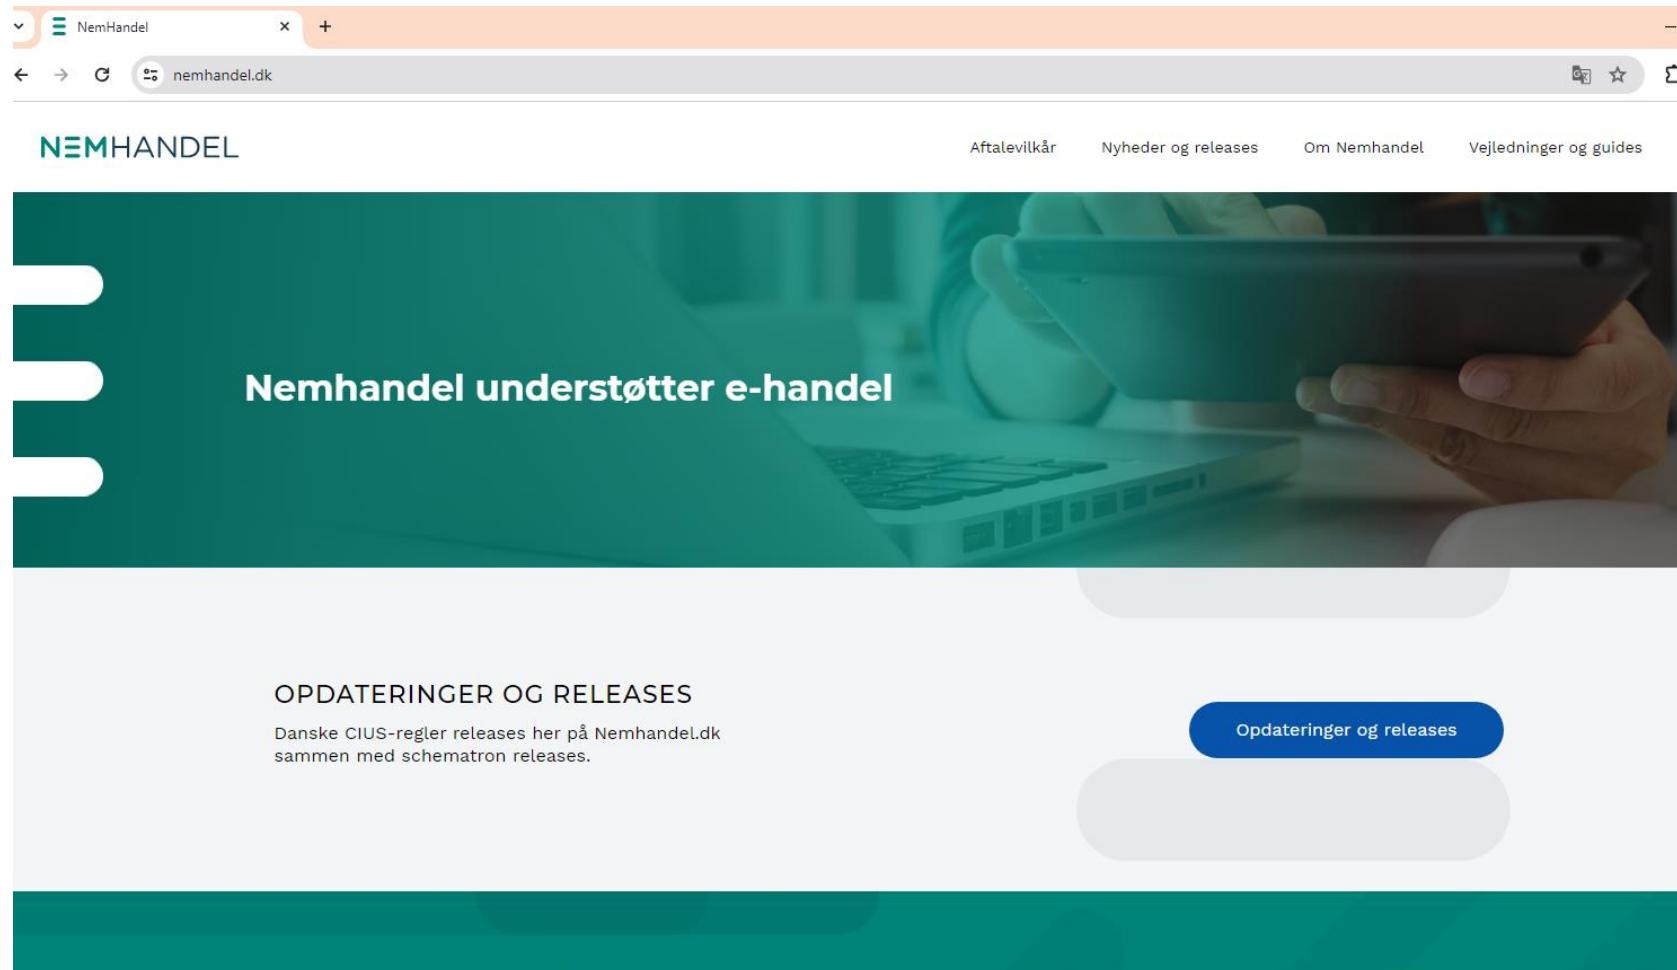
NemHandel

nemhandel.dk

NΞMHANDEL

Aftalevilkår Nyheder og releases Om Nemhandel Vejledninger og guides

Nemhandel understøtter e-handel

OPDATERINGER OG RELEASES

Danske CIUS-regler releases her på Nemhandel.dk sammen med schematron releases.

Opdateringer og releases